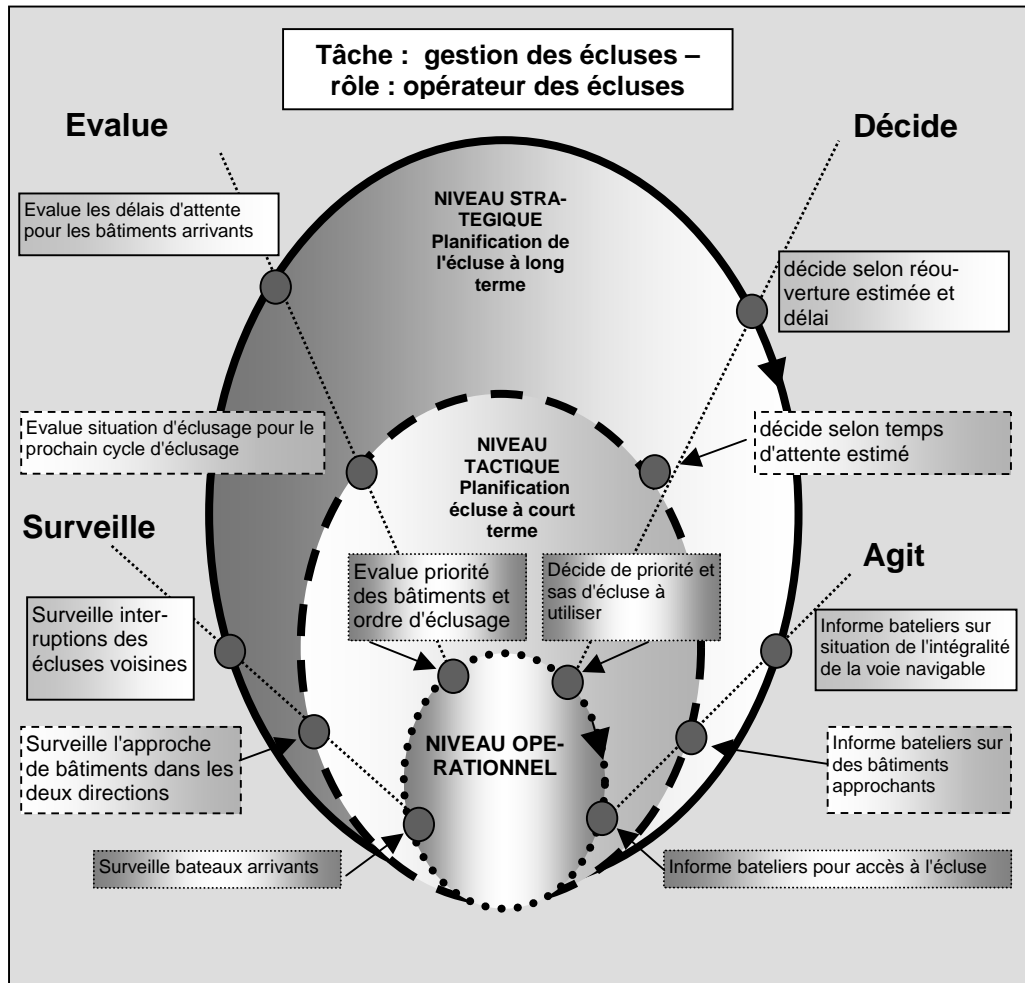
Tâche : gestion des écluses – rôle : opérateur des écluses

Evalue

Décide

NIVEAU STRATEGIQUE
Planification de l'écluse à long terme

Evalue les délais d'attente pour les bâtiments arrivants

décide selon réouverture estimée et délai

Evalue situation d'éclusage pour le prochain cycle d'éclusage

NIVEAU TACTIQUE
Planification écluse à court terme

décide selon temps d'attente estimé

Surveille

Agit

Evalue priorité des bâtiments et ordre d'éclusage

Décide de priorité et sas d'écluse à utiliser

Surveille interruptions des écluses voisines

Informe bateliers sur situation de l'intégralité de la voie navigable

NIVEAU OPERATIONNEL

Surveille l'approche de bâtiments dans les deux directions

Informe bateliers sur des bâtiments approchants

Surveille bateaux arrivants

Informe bateliers pour accès à l'écluse